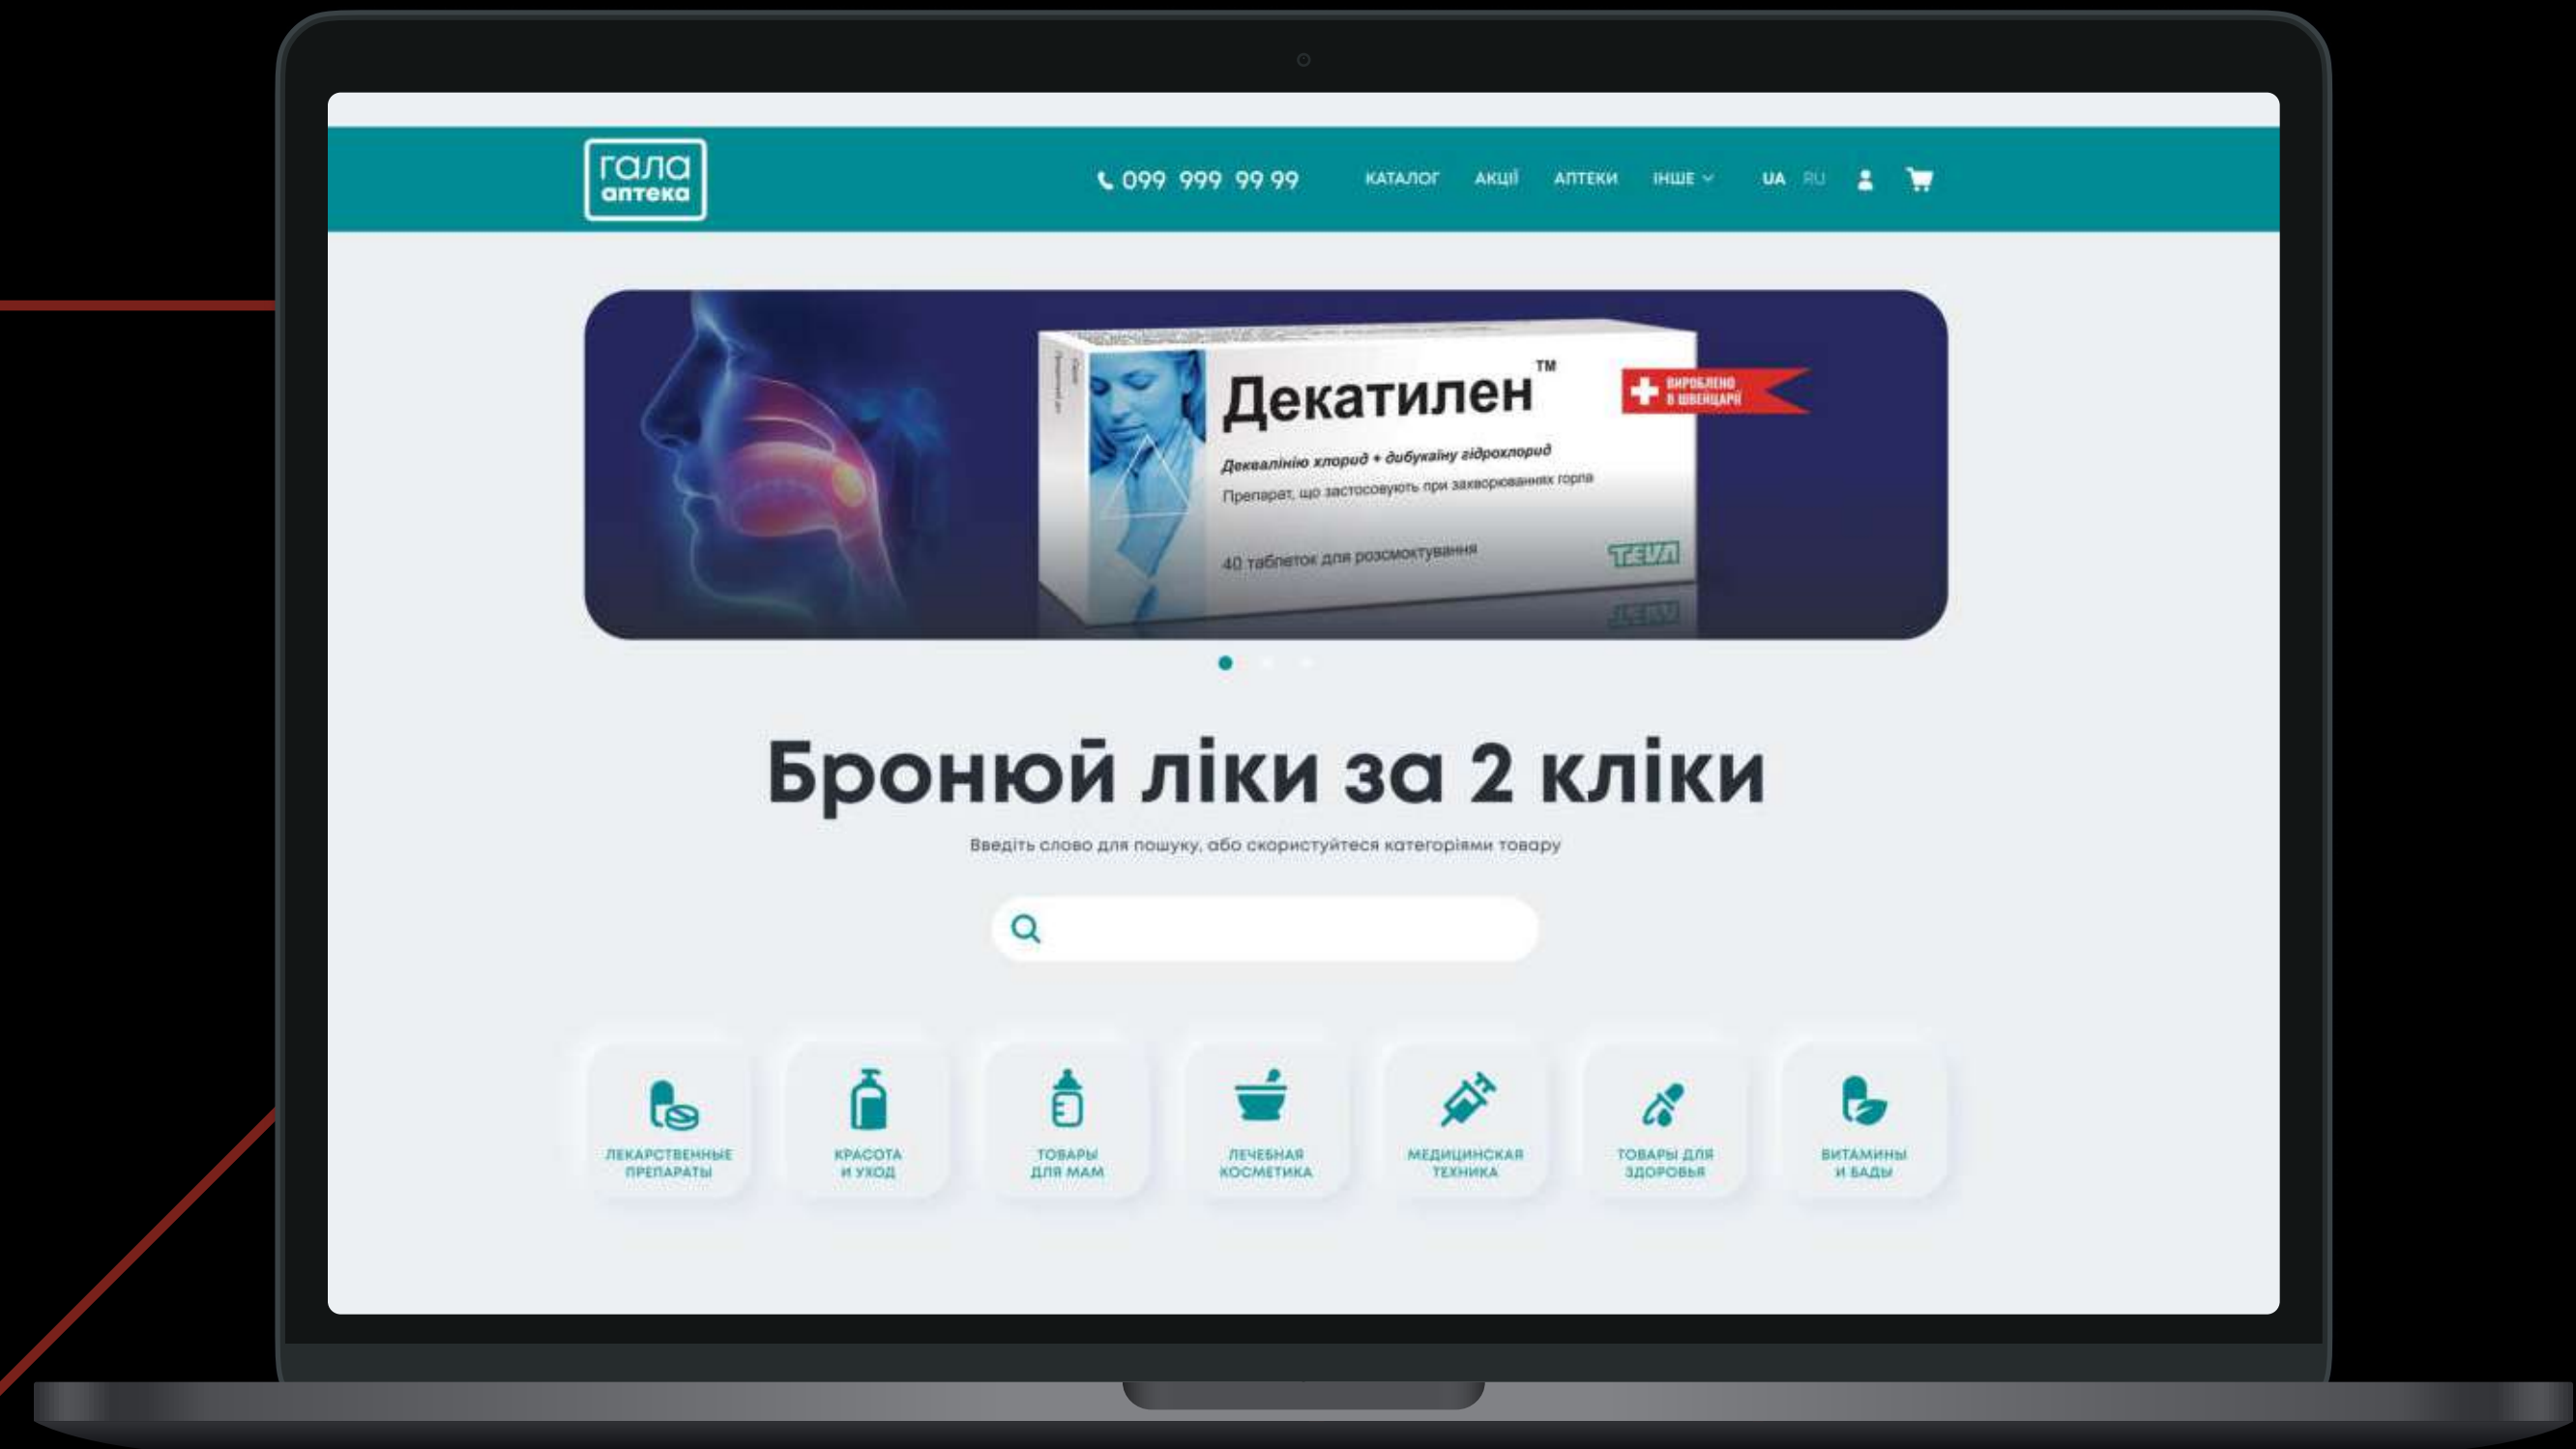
гала
аптека

099 999 99 99

КАТАЛОГ
АКЦІЇ
АПТЕКИ
ІНШЕ

UA RU

Декатилен™

ВИРОБЛЕНО В ШВЕЙЦАРІЇ

Деквалінію хлорид + дибукаїну гідрохлорид

Препарат, що застосовують при захворюваннях горла

40 таблеток для розсмоктування

TEVA

Бронюй ліки за 2 кліки

Введіть слово для пошуку, або скористуйтеся категоріями товару

ЛЕКАРСТВЕННЫЕ ПРЕПАРАТЫ

КРАСОТА И УХОД

ТОВАРЫ ДЛЯ МАМ

ЛЕЧЕБНАЯ КОСМЕТИКА

МЕДИЦИНСКАЯ ТЕХНИКА

ТОВАРЫ ДЛЯ ЗДОРОВЬЯ

ВИТАМИНЫ И БАДЫ